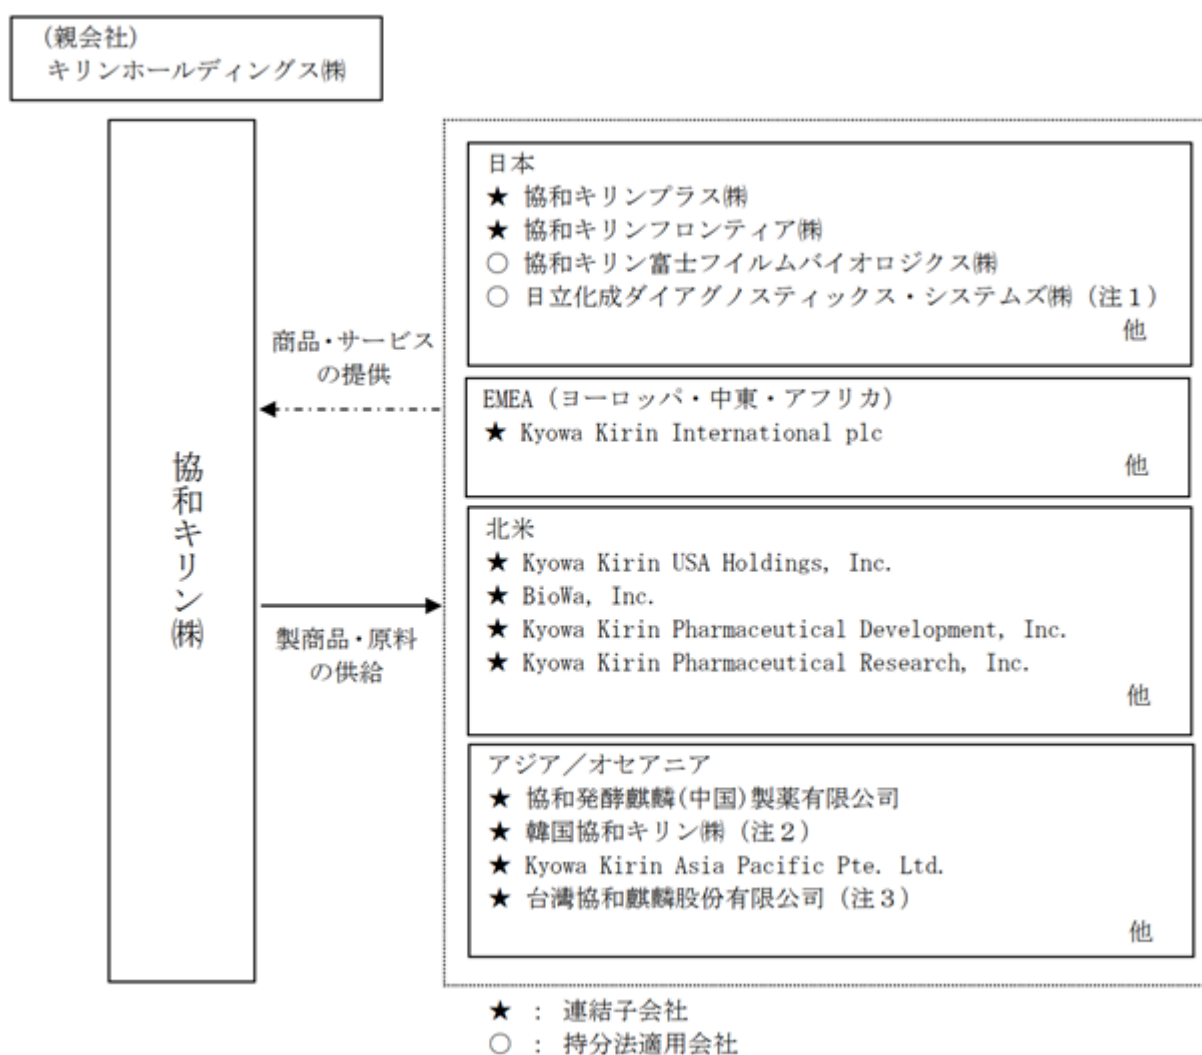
（親会社）
キリンホールディングス㈱

協和キリン㈱

商品・サービスの提供

製商品・原料の供給

日本
★ 協和キリンプラス㈱
★ 協和キリンフロンティア㈱
○ 協和キリン富士フイルムバイオロジクス㈱
○ 日立化成ダイアグノスティックス・システムズ㈱（注１）
他

EMEA（ヨーロッパ・中東・アフリカ）
★ Kyowa Kirin International plc
他

北米
★ Kyowa Kirin USA Holdings, Inc.
★ BioWa, Inc.
★ Kyowa Kirin Pharmaceutical Development, Inc.
★ Kyowa Kirin Pharmaceutical Research, Inc.
他

アジア／オセアニア
★ 協和発酵麒麟(中国)製薬有限公司
★ 韓国協和キリン㈱（注２）
★ Kyowa Kirin Asia Pacific Pte. Ltd.
★ 台灣協和麒麟股份有限公司（注３）
他

★ ： 連結子会社
○ ： 持分法適用会社